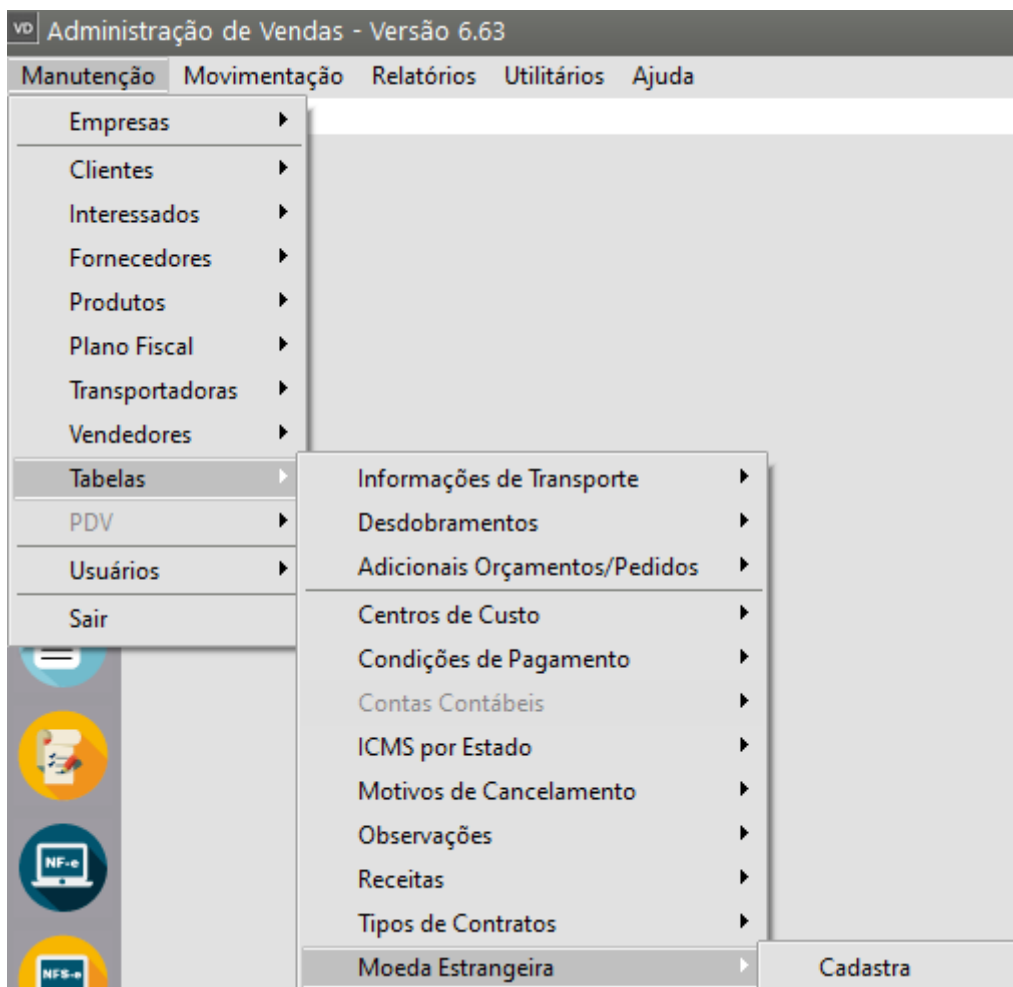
VD Administração de Vendas - Versão 6.63

Manutenção Movimentação Relatórios Utilitários Ajuda

Empresas
Clientes
Interessados
Fornecedores
Produtos
Plano Fiscal
Transportadoras
Vendedores
Tabelas
PDV
Usuários
Sair

Informações de Transporte
Desdobramentos
Adicionais Orçamentos/Pedidos
Centros de Custo
Condições de Pagamento
Contas Contábeis
ICMS por Estado
Motivos de Cancelamento
Observações
Receitas
Tipos de Contratos
Moeda Estrangeira

Cadastra

NF-e
NFS-e